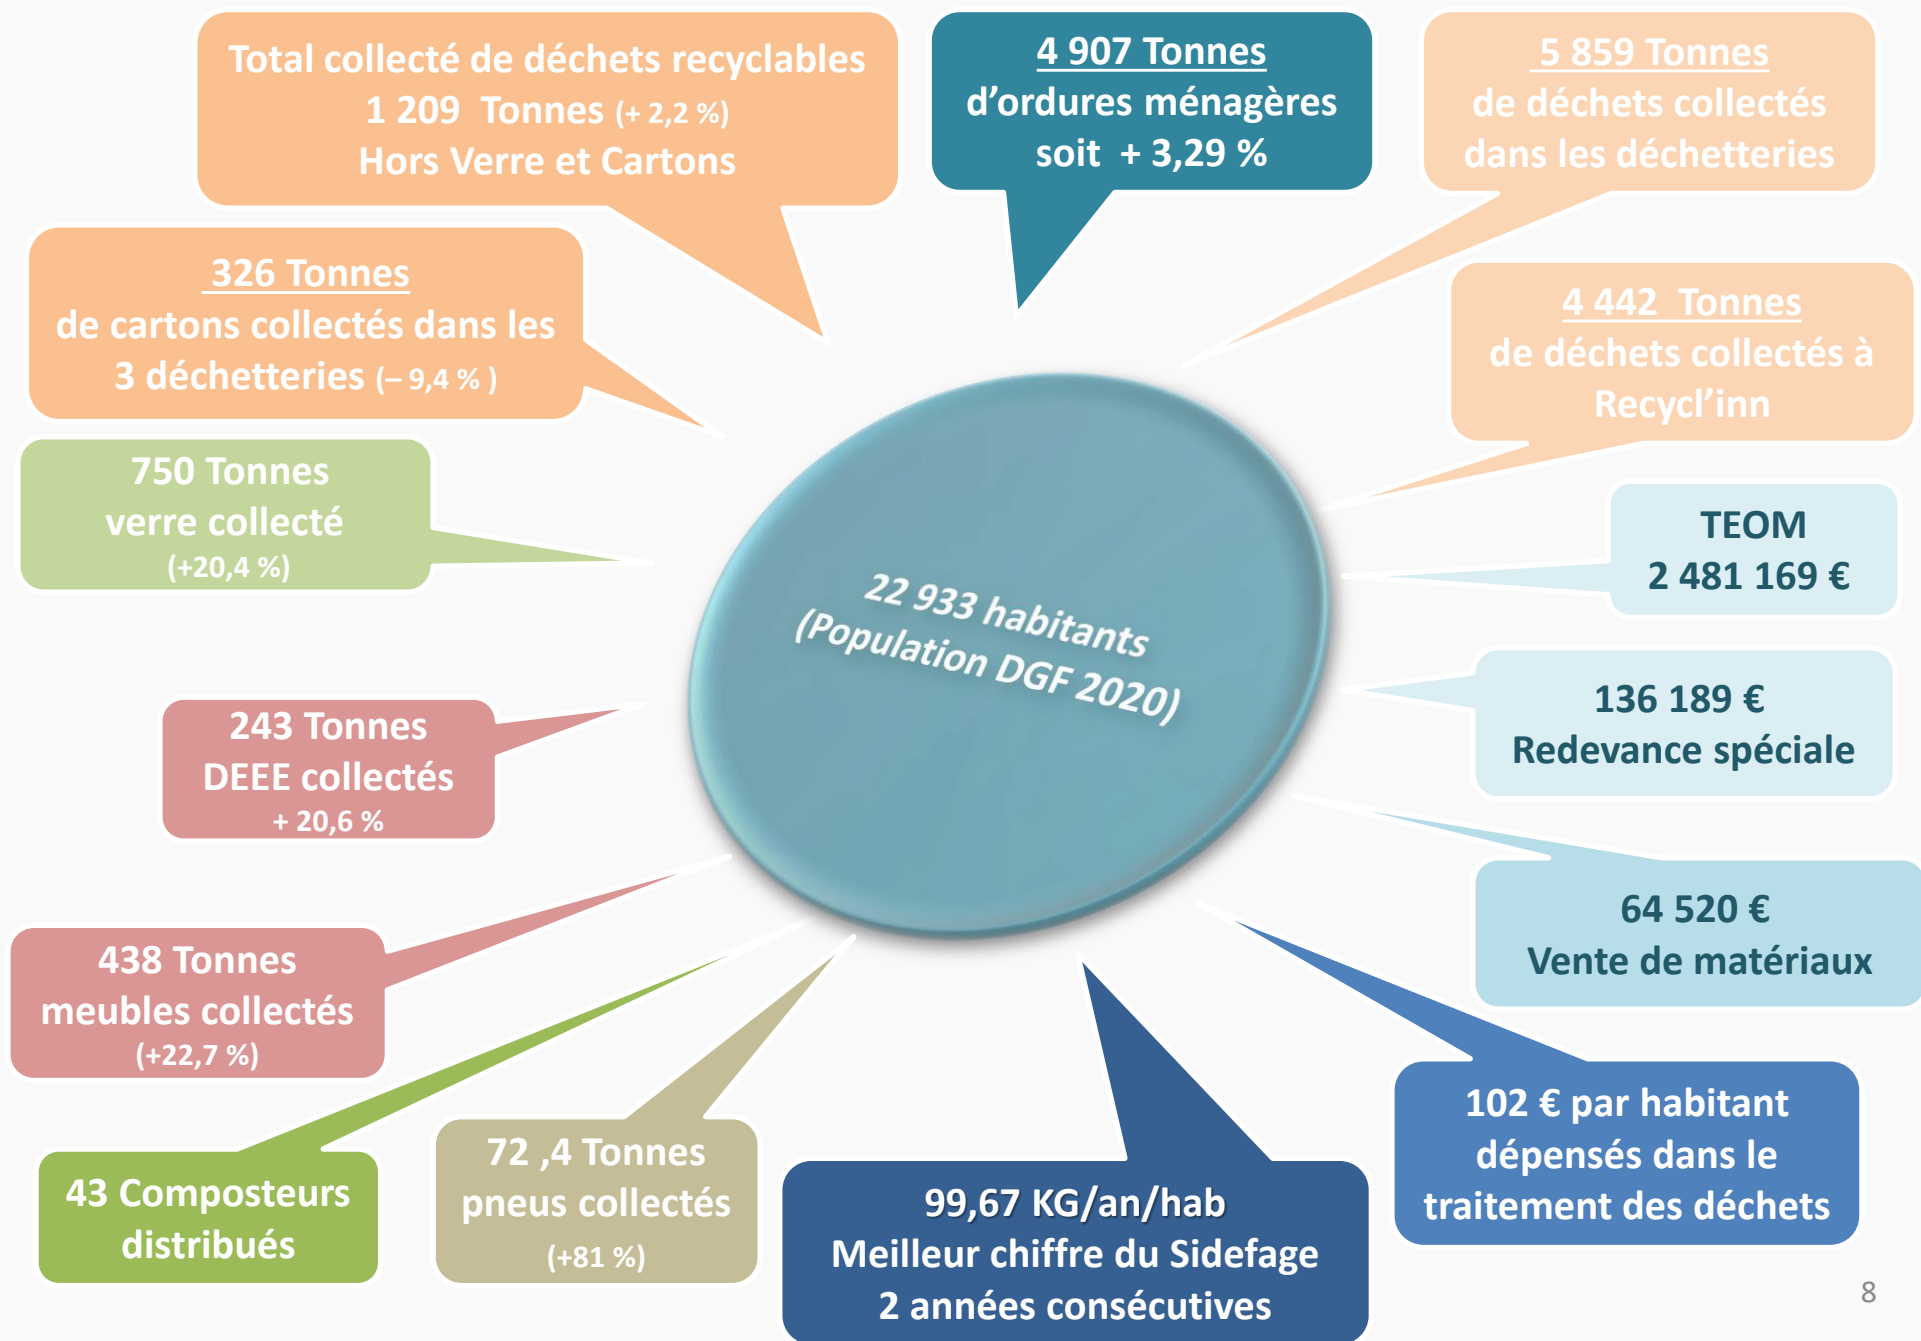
Total collecté de déchets recyclables
1 209 Tonnes (+ 2,2 %)
Hors Verre et Cartons

4 907 Tonnes
d'ordures ménagères
soit + 3,29 %

5 859 Tonnes
de déchets collectés
dans les déchetteries

326 Tonnes
de cartons collectés dans les
3 déchetteries (– 9,4 % )

4 442 Tonnes
de déchets collectés à
Recycl'inn

750 Tonnes
verre collecté
(+20,4 %)

22 933 habitants
(Population DGF 2020)

TEOM
2 481 169 €

136 189 €
Redevance spéciale

243 Tonnes
DEEE collectés
+ 20,6 %

64 520 €
Vente de matériaux

438 Tonnes
meubles collectés
(+22,7 %)

102 € par habitant
dépensés dans le
traitement des déchets

43 Composteurs
distribués

72 ,4 Tonnes
pneus collectés
(+81 %)

99,67 KG/an/hab
Meilleur chiffre du Sidefage
2 années consécutives

8